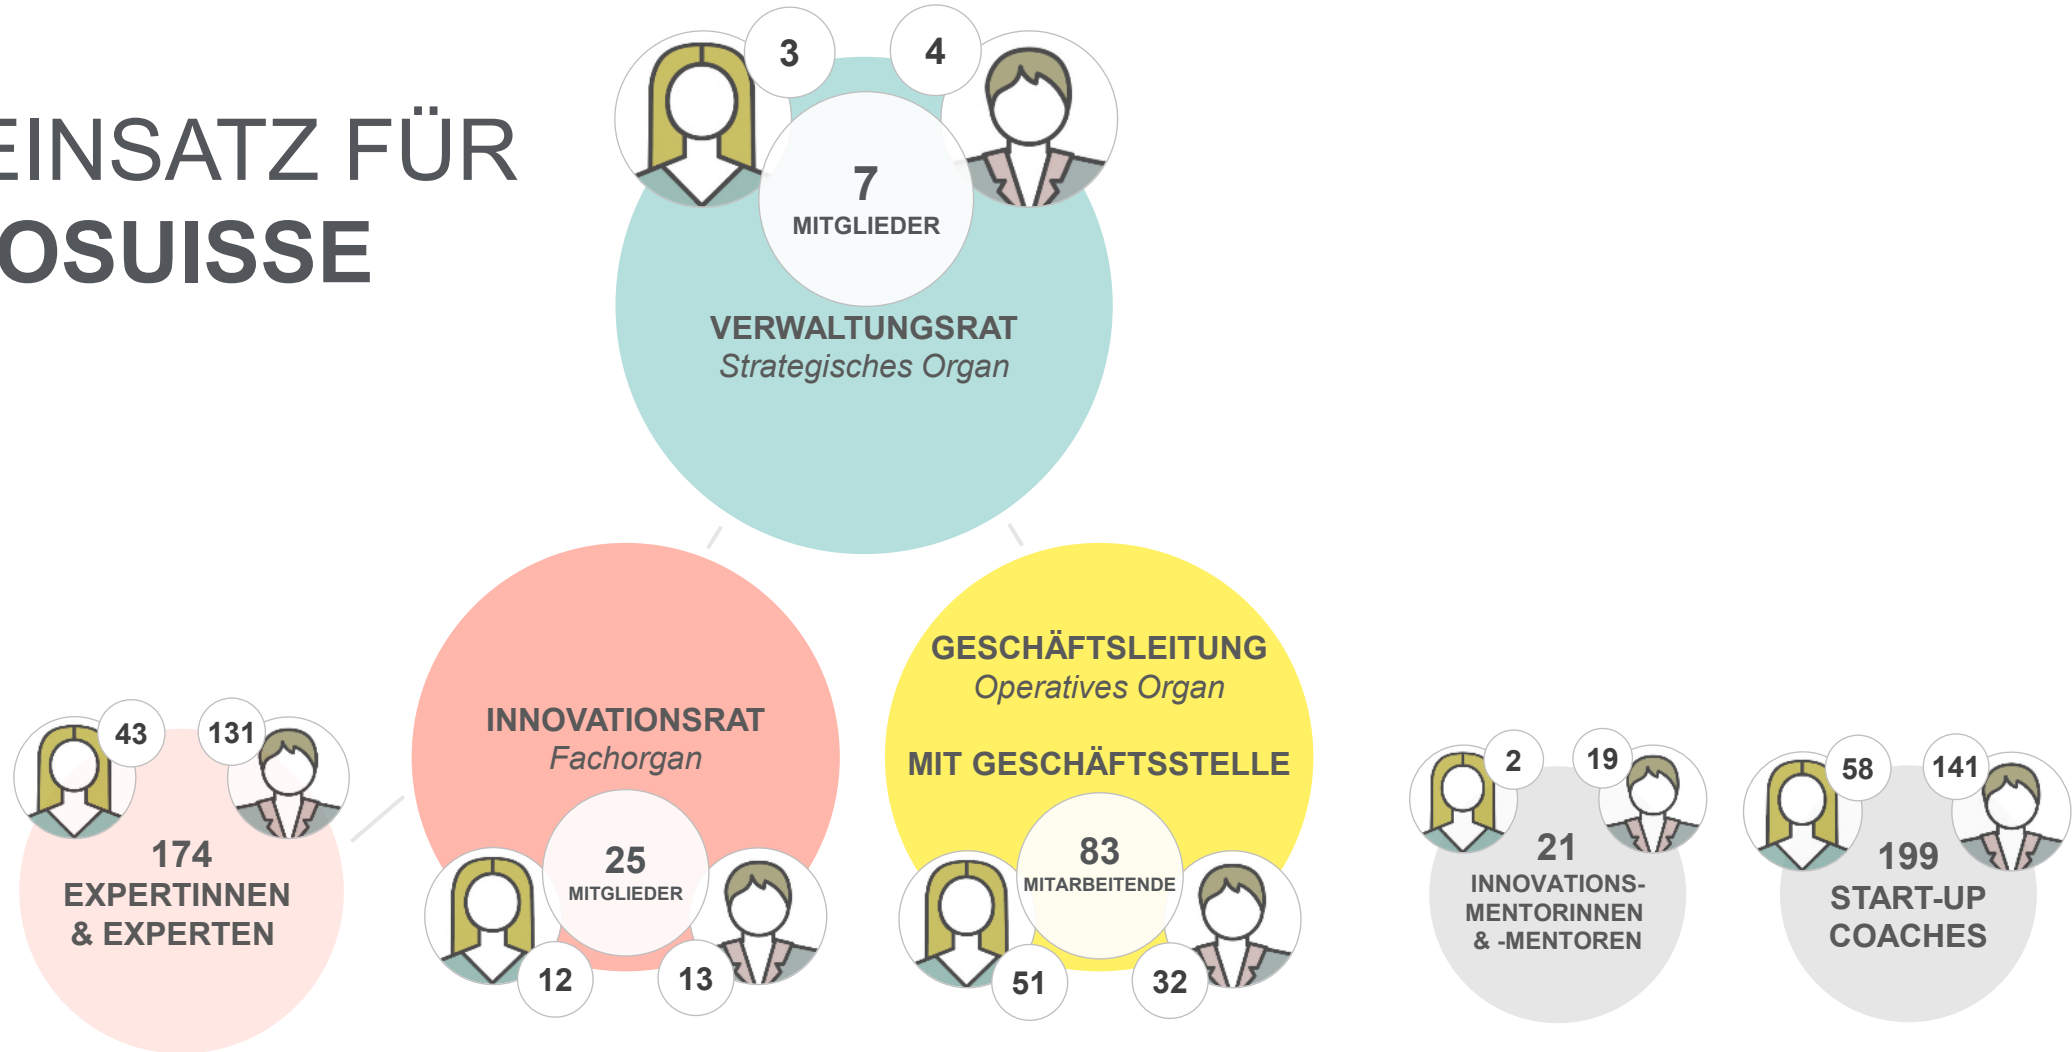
EINSATZ FÜR
OSUISSE

3
4
7
MITGLIEDER
VERWALTUNGSRAT
Strategisches Organ

INNOVATIONSRAT
Fachorgan
25
MITGLIEDER
12
13

GESCHÄFTSLEITUNG
Operatives Organ
MIT GESCHÄFTSSTELLE
83
MITARBEITENDE
51
32

43
131
174
EXPERTINNEN
& EXPERTEN

2
19
21
INNOVATIONS-
MENTORINNEN
& -MENTOREN

58
141
199
START-UP
COACHES